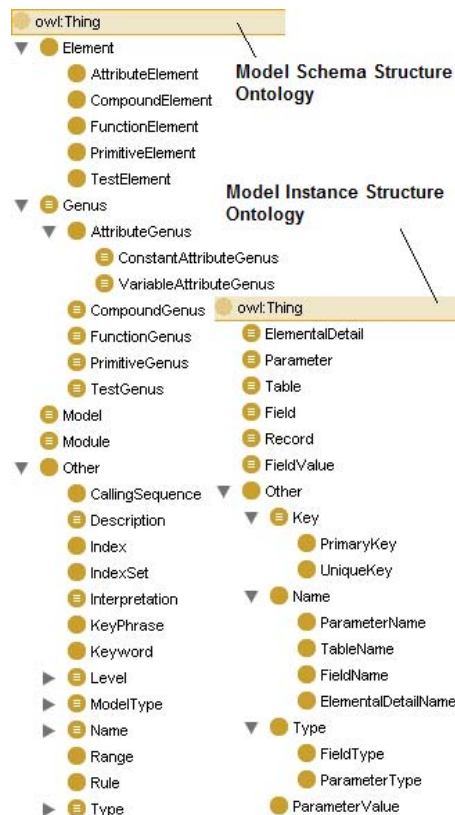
owl:Thing
Element
AttributeElement
CompoundElement
FunctionElement
PrimitiveElement
TestElement
Genus
AttributeGenus
ConstantAttributeGenus
VariableAttributeGenus
CompoundGenus
FunctionGenus
PrimitiveGenus
TestGenus
Model
Module
Other
CallingSequence
Description
Index
IndexSet
Interpretation
KeyPhrase
Keyword
Level
ModelType
Name
Range
Rule
Type

Model Schema Structure Ontology

Model Instance Structure Ontology

owl:Thing
ElementalDetail
Parameter
Table
Field
Record
FieldValue
Other
Key
PrimaryKey
UniqueKey
Name
ParameterName
TableName
FieldName
ElementalDetailName
Type
FieldType
ParameterType
ParameterValue